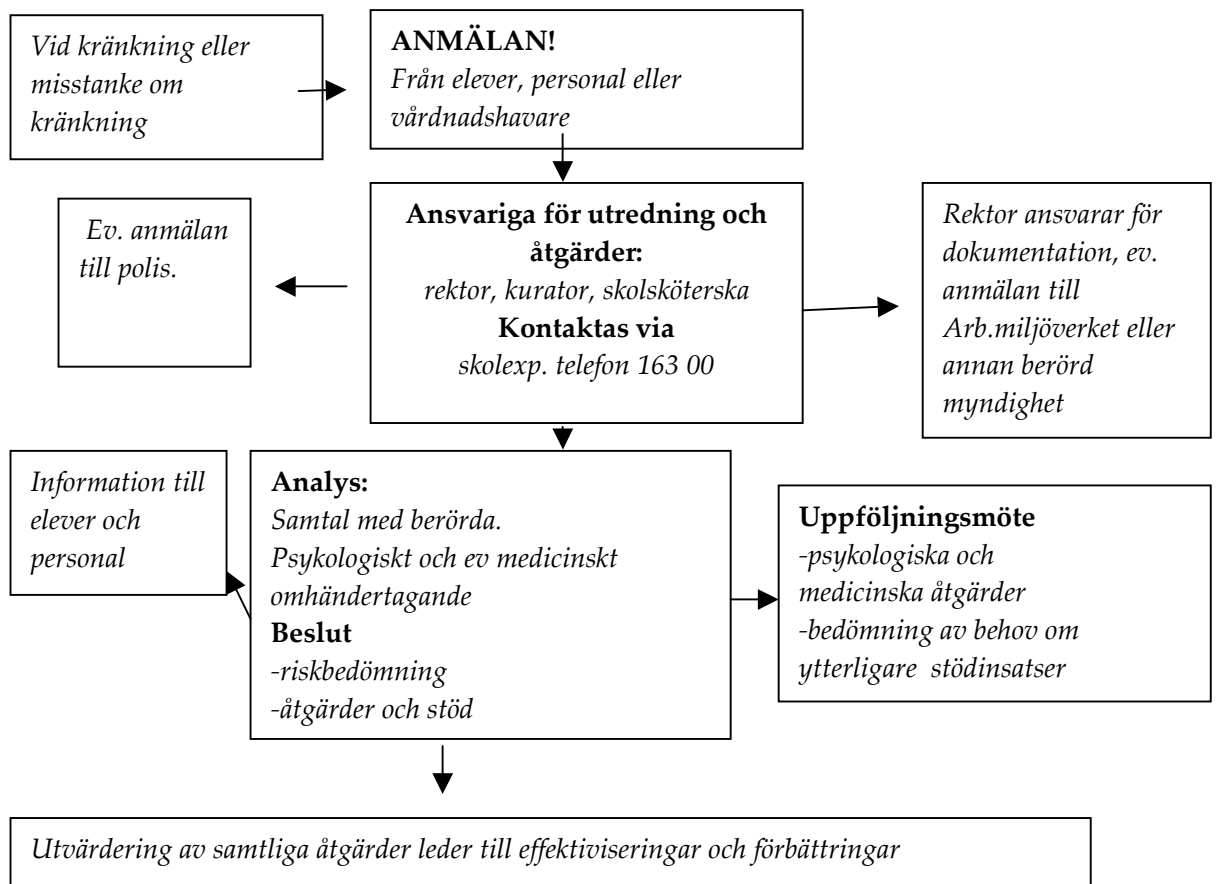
Vid kränkning eller misstanke om kränkning

ANMÄLAN!
Från elever, personal eller vårdnadshavare

Ev. anmälan till polis.

Ansvariga för utredning och åtgärder:
rektor, kurator, skolsköterska
Kontaktas via
skolexp. telefon 163 00

Rektor ansvarar för dokumentation, ev. anmälan till Arb.miljöverket eller annan berörd myndighet

Information till elever och personal

Analys:
Samtal med berörda.
Psykologiskt och ev medicinskt omhändertagande
Beslut
-riskbedömning
-åtgärder och stöd

Uppföljningsmöte
-psykologiska och medicinska åtgärder
-bedömning av behov om ytterligare stödinsatser

Utvärdering av samtliga åtgärder leder till effektiviseringar och förbättringar